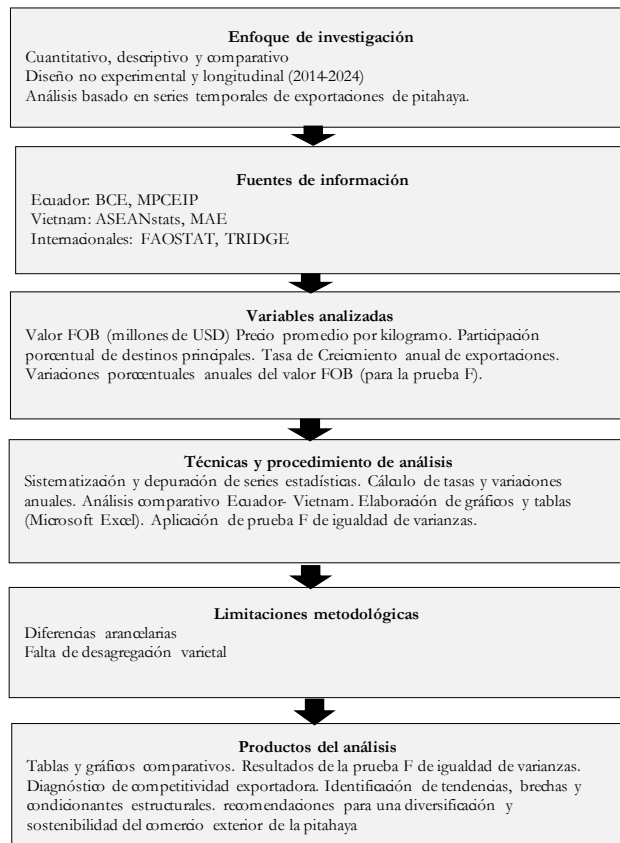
Enfoque de investigación

Cuantitativo, descriptivo y comparativo
Diseño no experimental y longitudinal (2014-2024)
Análisis basado en series temporales de exportaciones de pitahaya.

Fuentes de información

Ecuador: BCE, MPCEIP
Vietnam: ASEANstats, MAE
Internacionales: FAOSTAT, TRIDGE

Variables analizadas

Valor FOB (millones de USD) Precio promedio por kilogramo. Participación porcentual de destinos principales. Tasa de Creicmiento anual de exportaciones. Variaciones porcentuales anuales del valor FOB (para la prueba F).

Técnicas y procedimiento de análisis

Sistematización y depuración de series estadísticas. Cálculo de tasas y variaciones anuales. Análisis comparativo Ecuador- Vietnam. Elaboración de gráficos y tablas (Microsoft Excel). Aplicación de prueba F de igualdad de varianzas.

Limitaciones metodológicas

Diferencias arancelarias
Falta de desagregación varietal

Productos del análisis

Tablas y gráficos comparativos. Resultados de la prueba F de igualdad de varianzas. Diagnóstico de competitividad exportadora. Identificación de tendencias, brechas y condicionantes estructurales. recomendaciones para una diversificación y sostenibilidad del comercio exterior de la pitahaya